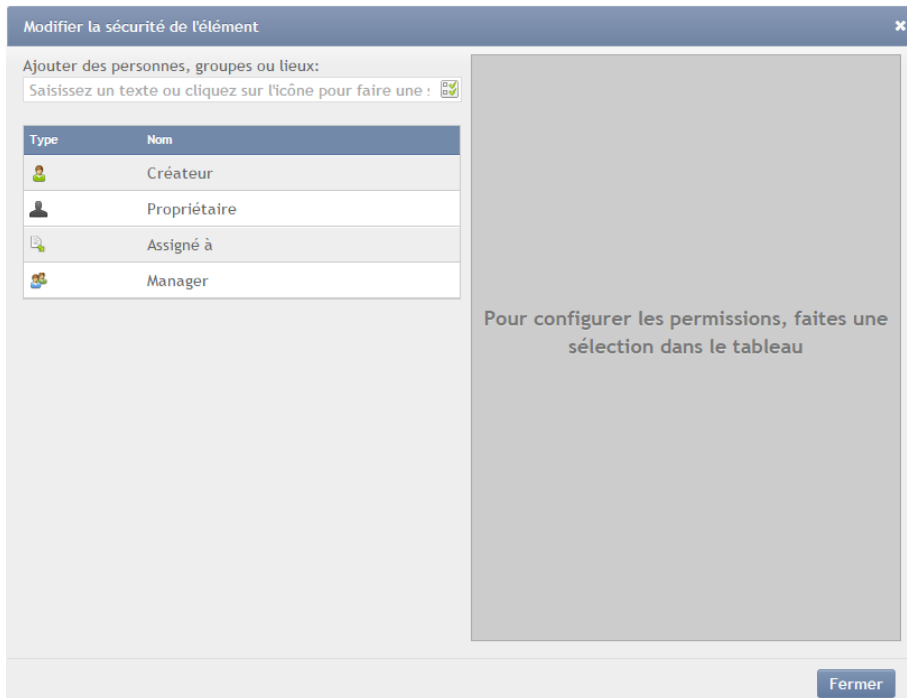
Modifier la sécurité de l'élément

Ajouter des personnes, groupes ou lieux:

Saisissez un texte ou cliquez sur l'icône pour faire une s

| Type | Nom |
|---|---|
| | Créateur |
| | Propriétaire |
| | Assigné à |
| | Manager |

Pour configurer les permissions, faites une sélection dans le tableau

Fermer